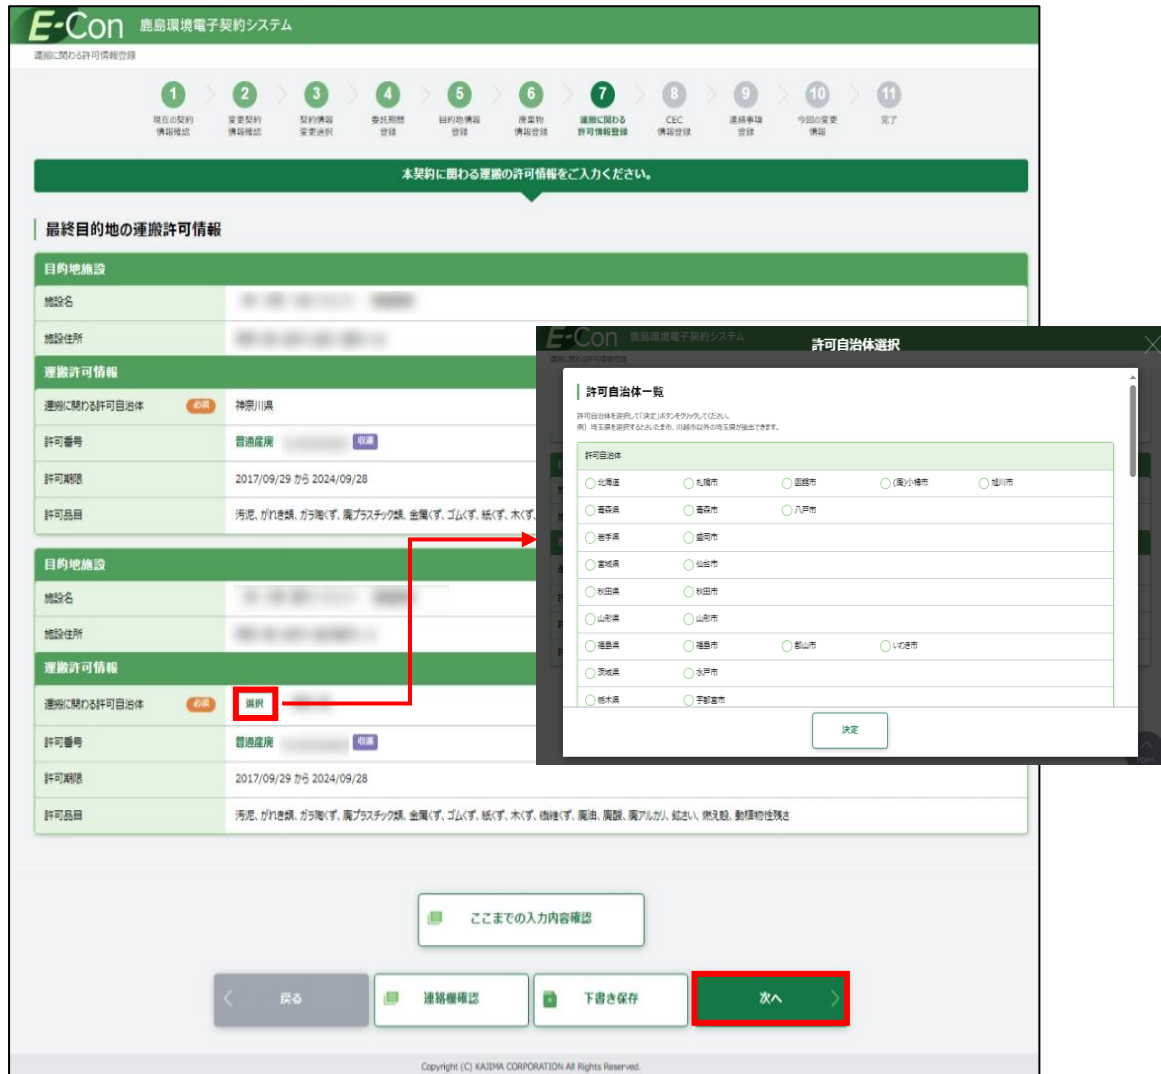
E-Con 鹿島環境電子契約システム

運搬に関わる許可情報登録

1 現在の契約情報確認
2 変更契約情報確認
3 契約情報変更選択
4 委託期間登録
5 目的地情報登録
6 廃棄物情報登録
7 運搬に関わる許可情報登録
8 CEC情報登録
9 連絡事項登録
10 今回の変更情報
11 完了

本契約に関わる運搬の許可情報をご入力ください。

最終目的地の運搬許可情報

目的地施設

| 施設名 | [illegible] |
|---|---|
| 施設住所 | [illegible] |

運搬許可情報

| 運搬に関わる許可自治体 必須 | 神奈川県 |
|---|---|
| 許可番号 | 普通産廃 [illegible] 収運 |
| 許可期限 | 2017/09/29 から 2024/09/28 |
| 許可品目 | 汚泥, がれき類, ガラ陶くず, 廃プラスチック類, 金属くず, ゴムくず, 紙くず, 木くず, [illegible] |

目的地施設

| 施設名 | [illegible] |
|---|---|
| 施設住所 | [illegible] |

運搬許可情報

| 運搬に関わる許可自治体 必須 | 選択 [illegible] |
|---|---|
| 許可番号 | 普通産廃 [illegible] 収運 |
| 許可期限 | 2017/09/29 から 2024/09/28 |
| 許可品目 | 汚泥, がれき類, ガラ陶くず, 廃プラスチック類, 金属くず, ゴムくず, 紙くず, 木くず, 繊維くず, 廃油, 廃酸, 廃アルカリ, 鉱さい, 燃え殻, 動植物性残さ |

ここまでの入力内容確認

戻る 連絡欄確認 下書き保存 次へ

Copyright (C) KAJIMA CORPORATION All Rights Reserved.

E-Con 鹿島環境電子契約システム

許可自治体選択

許可自治体一覧

許可自治体を選択して「決定」ボタンをクリックしてください。
例）埼玉県を選択するとさいたま市、川越市以外の埼玉県が抽出できます。

許可自治体

| 北海道 | 札幌市 | 函館市 | (高)小樽市 | 旭川市 |
|---|---|---|---|---|
| 青森県 | 青森市 | 八戸市 | | |
| 岩手県 | 盛岡市 | | | |
| 宮城県 | 仙台市 | | | |
| 秋田県 | 秋田市 | | | |
| 山形県 | 山形市 | | | |
| 福島県 | 福島市 | 郡山市 | いわき市 | |
| 茨城県 | 水戸市 | | | |
| 栃木県 | 宇都宮市 | | | |

決定